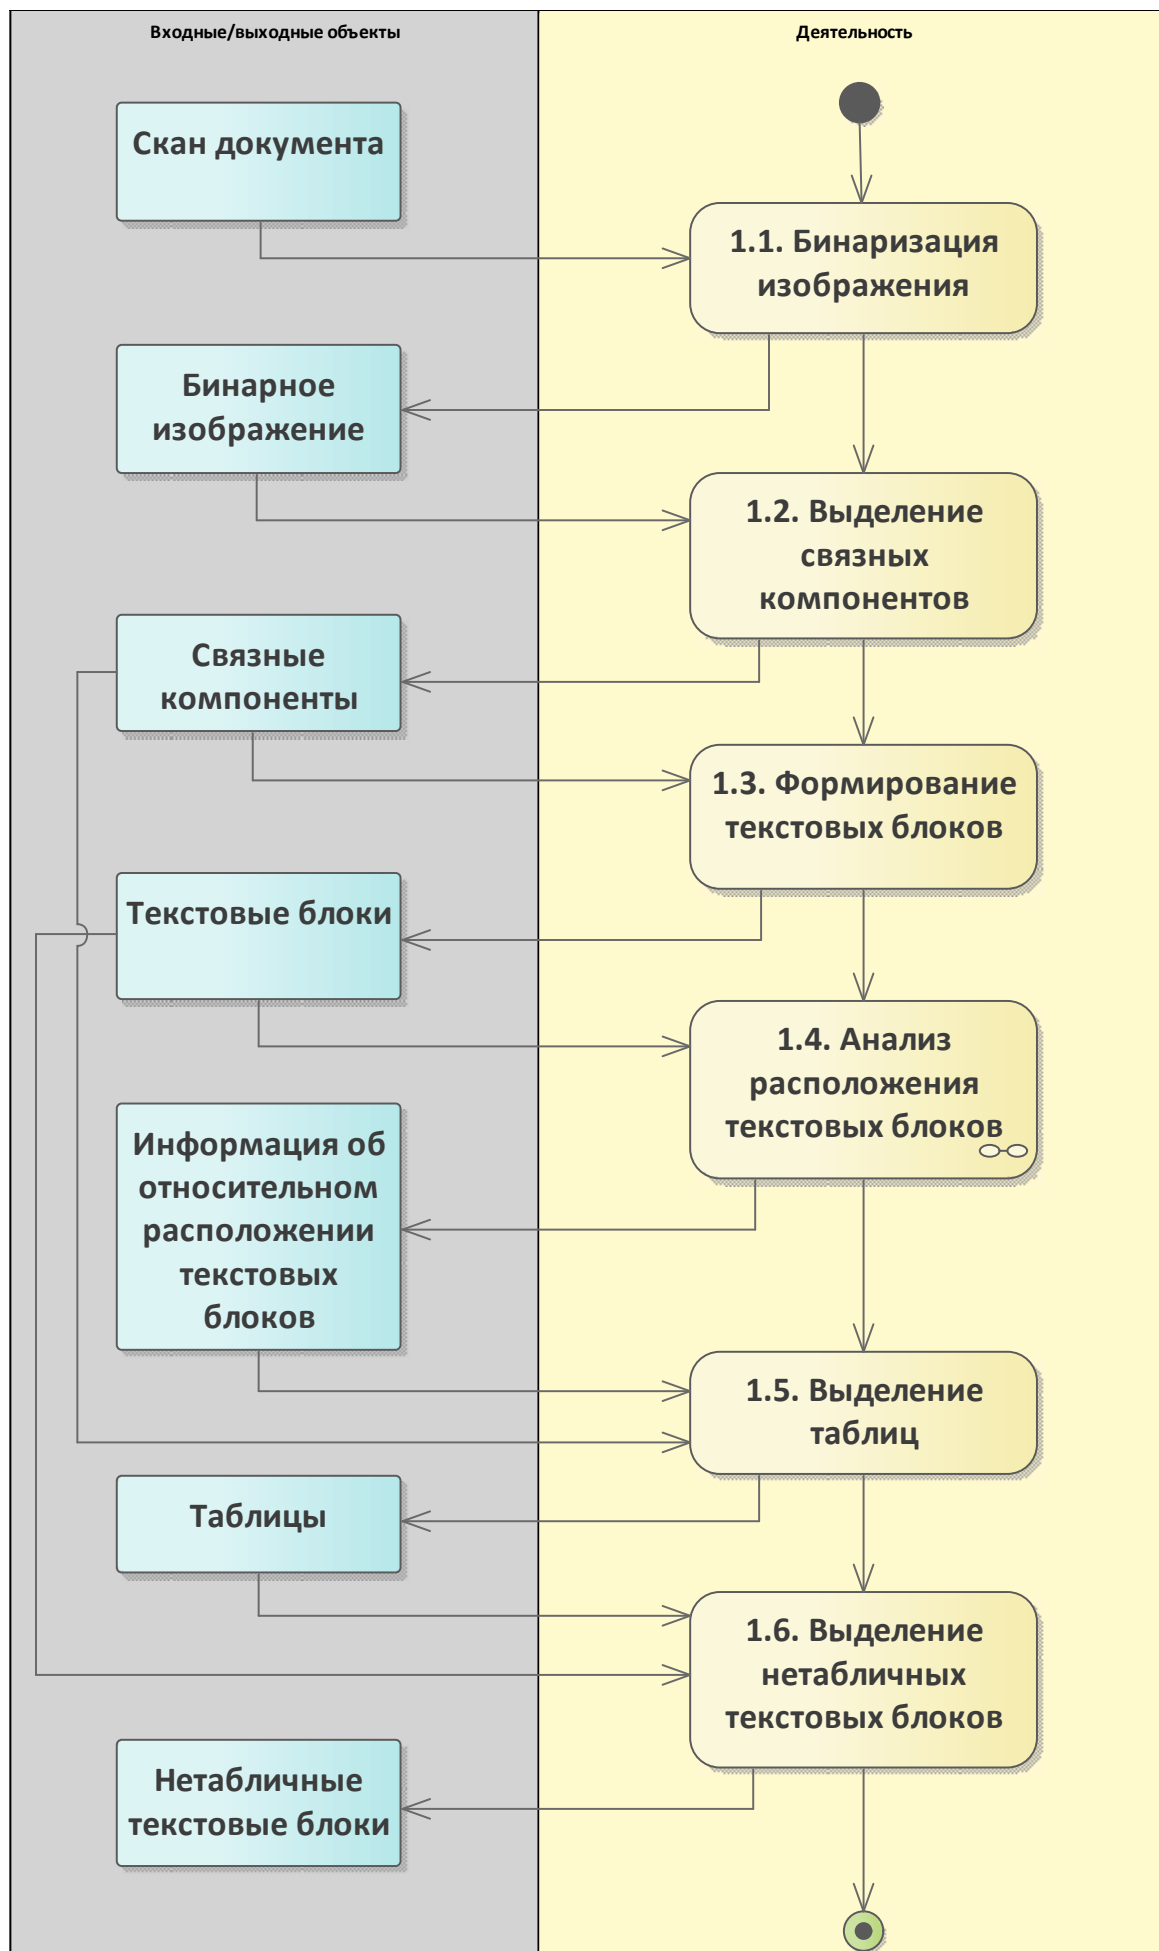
Входные/выходные объекты

Деятельность

Скан документа

1.1. Бинаризация изображения

Бинарное изображение

1.2. Выделение связных компонентов

Связные компоненты

1.3. Формирование текстовых блоков

Текстовые блоки

1.4. Анализ расположения текстовых блоков

Информация об относительном расположении текстовых блоков

1.5. Выделение таблиц

Таблицы

1.6. Выделение нетабличных текстовых блоков

Нетабличные текстовые блоки